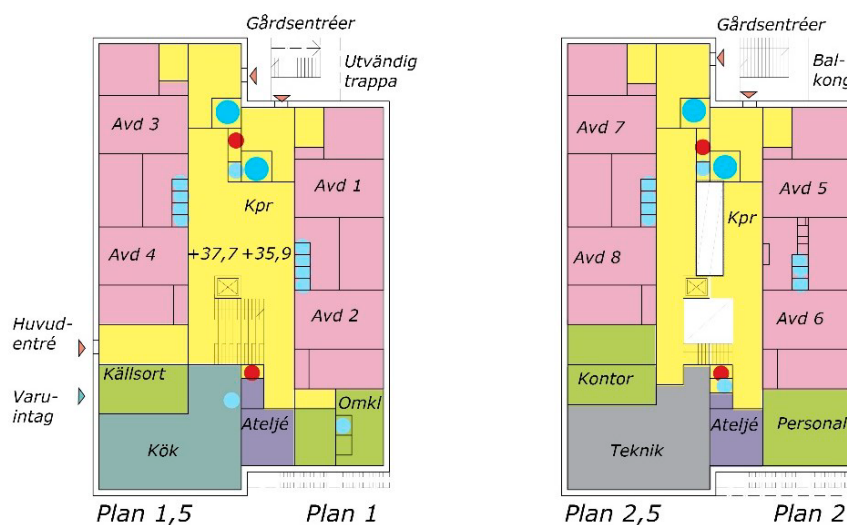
Gårdsentréer

Utvändig trappa

Avd 3

Avd 1

Kpr

Avd 4

+37,7 +35,9

Avd 2

Huvudentré

Källsort

Varuintag

Omkl

Ateljé

Kök

Plan 1,5

Plan 1

Gårdsentréer

Balkong

Avd 7

Avd 5

Kpr

Avd 8

Avd 6

Kontor

Ateljé

Personal

Teknik

Plan 2,5

Plan 2